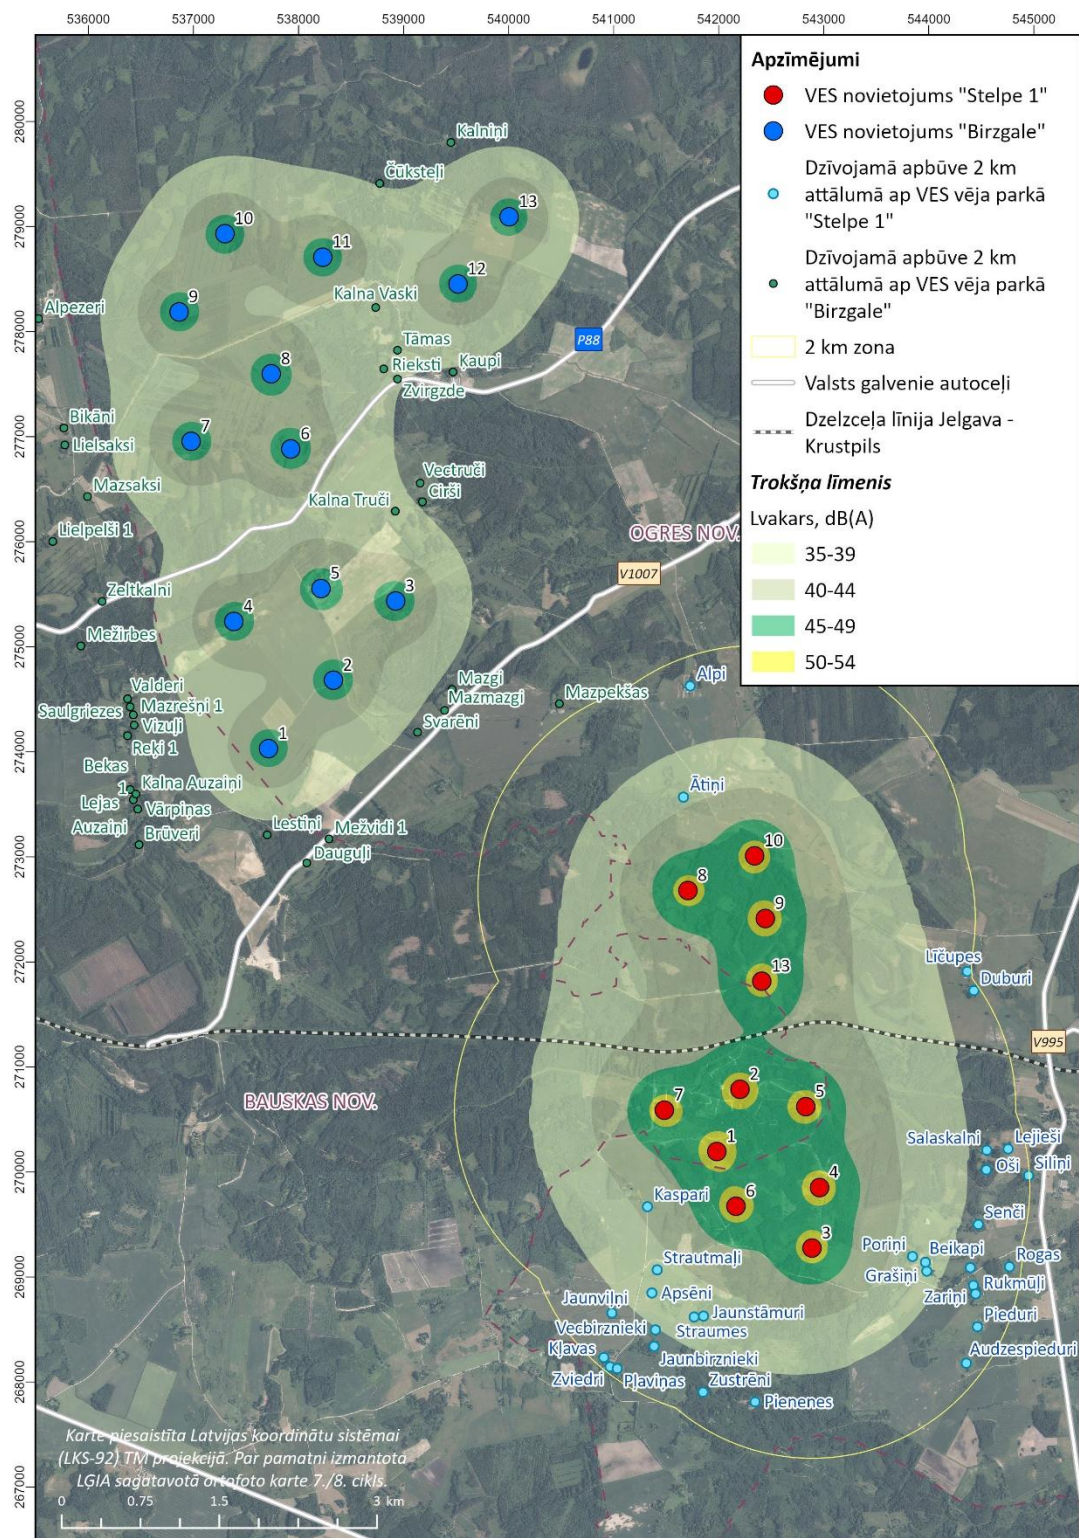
536000 537000 538000 539000 540000 541000 542000 543000 544000 545000

280000 279000 278000 277000 276000 275000 274000 273000 272000 271000 270000 269000 268000 267000

Apzīmējumi
VES novietojums "Stelpe 1"
VES novietojums "Birzgale"
Dzīvojamā apbūve 2 km attālumā ap VES vēja parkā "Stelpe 1"
Dzīvojamā apbūve 2 km attālumā ap VES vēja parkā "Birzgale"
2 km zona
Valsts galvenie autoceļi
Dzelzceļa līnija Jelgava - Krustpils
Trokšņa līmenis
Lvakars, dB(A)
35-39
40-44
45-49
50-54

Kalniņi
Čūksteļi
13
10
11
12
9
Kalna Vaski
Alpezeri
P88
Tāmas
8
Riekstī
Kaupi
Zvirgzde
Bikāni
7
Lielsaksi
6
Vectruči
Mazsaksi
Cirši
Kalna Truči
Lielpelši 1
OGRES NOV.
5
3
V1007
Zeltkalni
4
Mežirbes
2
Mazgi
Valderi
Mazmazgi
Mazpekšas
Alpi
Saulgriezes
Mazrešņi 1
Vizuļi
Svarēni
1
Reķi 1
Bekas
Kalna Auzaiņi
Ātiņi
Lejas
Vārpiņas
Auzaiņi
Brūveri
Lestiņi
Mežvidi 1
Dauguļi
10
8
9
Līčupes
13
Duburi
V995
2
BAUSKAS NOV.
7
5
1
Salaskalni
Lejieši
Oši
Siliņi
4
6
Kaspari
Senči
3
Strautmaļi
Poriņi
Beikapi
Rogas
Grašiņi
Jaunvilņi
Apsēni
Zariņi
Rukmūļi
Jaunstāmuri
Vecbirznieki
Straumes
Pieduri
Kļavas
Jaunbirznieki
Audzespieduri
Zviedri
Plaviņas
Zustrēni
Pienenes

Karte piesaistīta Latvijas koordinātu sistēmai (LKS-92) TM projekcijā. Par pamatni izmantota LĢIA sagatavotā ortofoto karte 7./8. cikls.
0 0.75 1.5 3 km